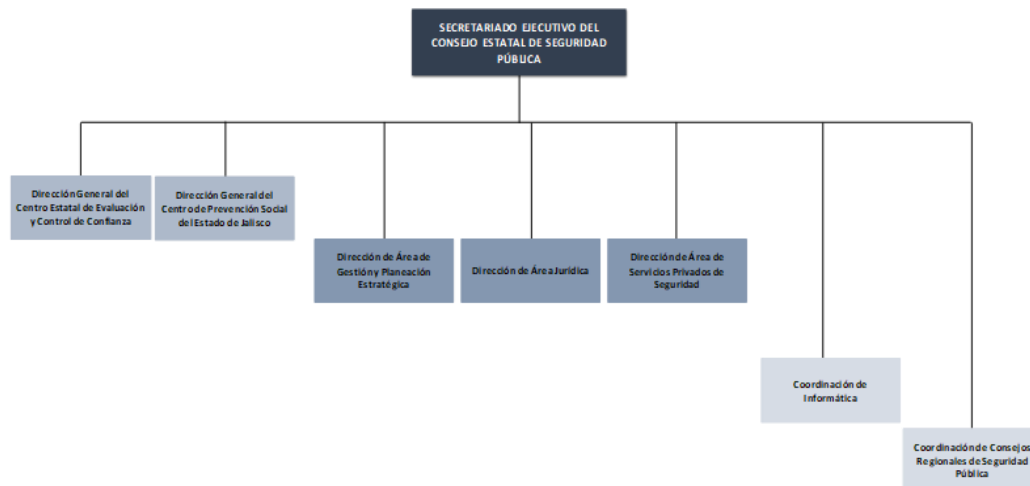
SECRETARIADO EJECUTIVO DEL CONSEJO ESTATAL DE SEGURIDAD PÚBLICA

Dirección General del Centro Estatal de Evaluación y Control de Confianza

Dirección General del Centro de Prevención Social del Estado de Jalisco

Dirección de Área de Gestión y Planeación Estratégica

Dirección de Área Jurídica

Dirección de Área de Servicios Privados de Seguridad

Coordinación de Informática

Coordinación de Consejos Regionales de Seguridad Pública